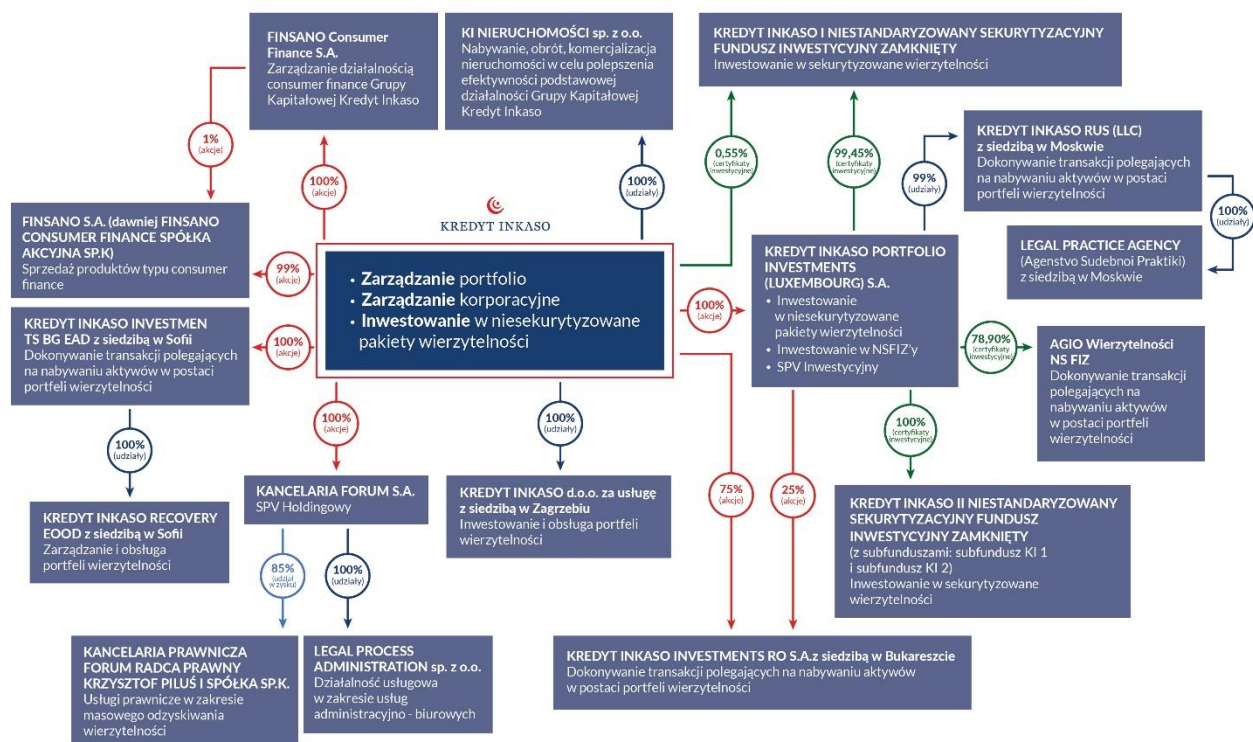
FINSANO Consumer Finance S.A.
Zarządzanie działalnością consumer finance Grupy Kapitałowej Kredyt Inkaso

KI NIERUCHOMOŚCI sp. z o.o.
Nabywanie, obrót, komercjalizacja nieruchomości w celu polepszenia efektywności podstawowej działalności Grupy Kapitałowej Kredyt Inkaso

KREDYT INKASO I NIESTANDARYZOWANY SEKURYTYZACYJNY FUNDUSZ INWESTYCYJNY ZAMKNIĘTY
Inwestowanie w sekurytyzowane wierzytelności

1% (akcje)

100% (akcje)

100% (udziały)

0,55% (certyfikaty inwestycyjne)

99,45% (certyfikaty inwestycyjne)

99% (udziały)

KREDYT INKASO RUS (LLC) z siedzibą w Moskwie
Dokonywanie transakcji polegających na nabywaniu aktywów w postaci portfeli wierzytelności

100% (udziały)

KREDYT INKASO

FINSANO S.A. (dawniej FINSANO CONSUMER FINANCE SPÓŁKA AKCYJNA SP.K)
Sprzedaż produktów typu consumer finance

99% (akcje)

• Zarządzanie portfolio
• Zarządzanie korporacyjne
• Inwestowanie w niesekurytyzowane pakiety wierzytelności

KREDYT INKASO PORTFOLIO INVESTMENTS (LUXEMBOURG) S.A.
• Inwestowanie w niesekurytyzowane pakiety wierzytelności
• Inwestowanie w NSFIZ'y
• SPV Inwestycyjny

LEGAL PRACTICE AGENCY
(Agenstvo Sudebnoi Praktiki) z siedzibą w Moskwie

KREDYT INKASO INVESTMEN TS BG EAD z siedzibą w Sofii
Dokonywanie transakcji polegających na nabywaniu aktywów w postaci portfeli wierzytelności

100% (akcje)

100% (akcje)

78,90% (certyfikaty inwestycyjne)

AGIO Wierzytelności NS FIZ
Dokonywanie transakcji polegających na nabywaniu aktywów w postaci portfeli wierzytelności

100% (akcje)

100% (udziały)

100% (certyfikaty inwestycyjne)

100% (udziały)

KREDYT INKASO RECOVERY EOOD z siedzibą w Sofii
Zarządzanie i obsługa portfeli wierzytelności

KANCELARIA FORUM S.A.
SPV Holdingowy

KREDYT INKASO d.o.o. za usługę z siedzibą w Zagrzebiu
Inwestowanie i obsługa portfeli wierzytelności

75% (akcje)

25% (akcje)

KREDYT INKASO II NIESTANDARYZOWANY SEKURYTYZACYJNY FUNDUSZ INWESTYCYJNY ZAMKNIĘTY
(z subfunduszami: subfundusz KI 1 i subfundusz KI 2)
Inwestowanie w sekurytyzowane wierzytelności

85% (udział w zysku)

100% (udziały)

KANCELARIA PRAWNICZA FORUM RADCA PRAWNY KRZYSZTOF PILUŚ I SPÓŁKA SP.K.
Usługi prawnicze w zakresie masowego odzyskiwania wierzytelności

LEGAL PROCESS ADMINISTRATION sp. z o.o.
Działalność usługowa w zakresie usług administracyjno - biurowych

KREDYT INKASO INVESTMENTS RO S.A.z siedzibą w Bukareszcie
Dokonywanie transakcji polegających na nabywaniu aktywów w postaci portfeli wierzytelności